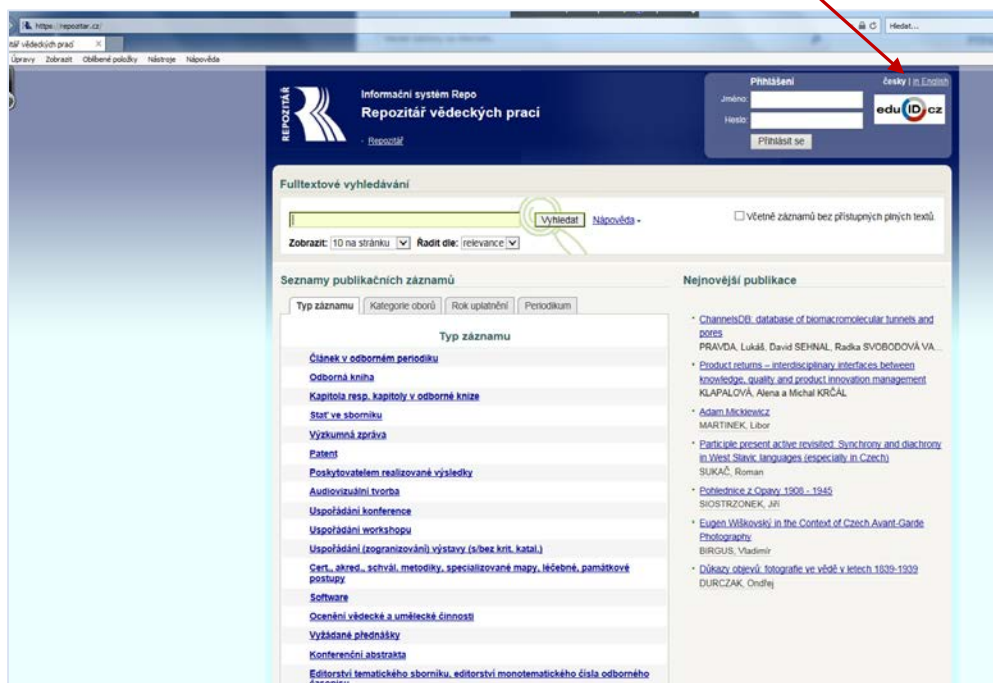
https://repozitar.cz/
tář vědeckých prací ×
Úpravy Zobrazit Oblíbené položky Nástroje Nápověda
Hledat...

REPOZITÁŘ
Informační systém Repo
Repozitář vědeckých prací
· Repozitář

Přihlášení
česky | in English
Jméno:
Heslo:
Přihlásit se
eduID.cz

Fulltextové vyhledávání
Vyhledat Nápověda
Včetně záznamů bez přístupných plných textů
Zobrazit: 10 na stránku Řadit dle: relevance

Seznamy publikačních záznamů
Typ záznamu | Kategorie oborů | Rok uplatnění | Periodikum

Typ záznamu
Článek v odborném periodiku
Odborná kniha
Kapitola resp. kapitoly v odborné knize
Stať ve sborníku
Výzkumná zpráva
Patent
Poskytovatelem realizované výsledky
Audiovizuální tvorba
Uspořádání konference
Uspořádání workshopu
Uspořádání (zorganizování) výstavy (s/bez krit. katal.)
Cert., akred., schvál. metodiky, specializované mapy, léčebné, památkové postupy
Software
Ocenění vědecké a umělecké činnosti
Vyžádané přednášky
Konferenční abstrakta
Editorství tematického sborníku, editorství monotematického čísla odborného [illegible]

Nejnovější publikace
· ChannelsDB: database of biomacromolecular tunnels and pores
PRAVDA, Lukáš, David SEHNAL, Radka SVOBODOVÁ VA...
· Product returns – interdisciplinary interfaces between knowledge, quality and product innovation management
KLAPALOVÁ, Alena a Michal KRČÁL
· Adam Mickiewicz
MARTINEK, Libor
· Participle present active revisited: Synchrony and diachrony in West Slavic languages (especially in Czech)
SUKAČ, Roman
· Pohlednice z Opavy 1908 - 1945
SIOSTRZONEK, Jiří
· Eugen Wiškovský in the Context of Czech Avant-Garde Photography
BIRGUS, Vladimír
· Důkazy objevů: fotografie ve vědě v letech 1839-1939
DURCZAK, Ondřej